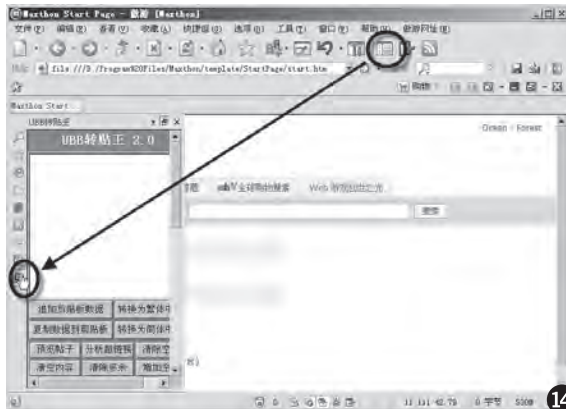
Maxthon Start Page - 傲游 [Maxthon]

文件(F) 编辑(E) 查看(V) 收藏(A) 快捷组(G) 选项(O) 工具(T) 窗口(W) 帮助(H) 傲游网址(M)

file:///D:/Program%20Files/Maxthon/template/StartPage/start.htm

Maxthon Start...

UBB转帖王

UBB转贴王 2.0

Ocean / Forest

全球网站搜索 Web 搜索自定义

搜索

追加当前帖数据 转换为繁体中
复制数据到剪贴板 转换为简体中
预览帖子 分析超链接 清除空
清空内容 清除表示 增加空

14